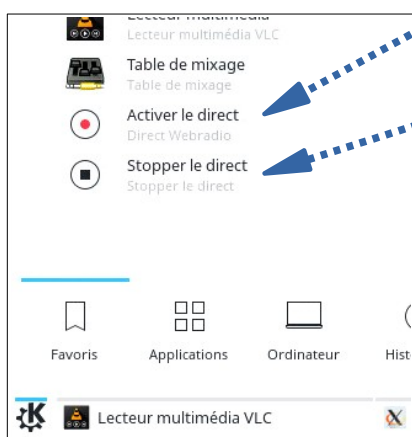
Lecteur multimédia
Lecteur multimédia VLC

Table de mixage
Table de mixage

Activer le direct
Direct Webradio

Stopper le direct
Stopper le direct

Favoris
Applications
Ordinateur
Hist

Lecteur multimédia VLC